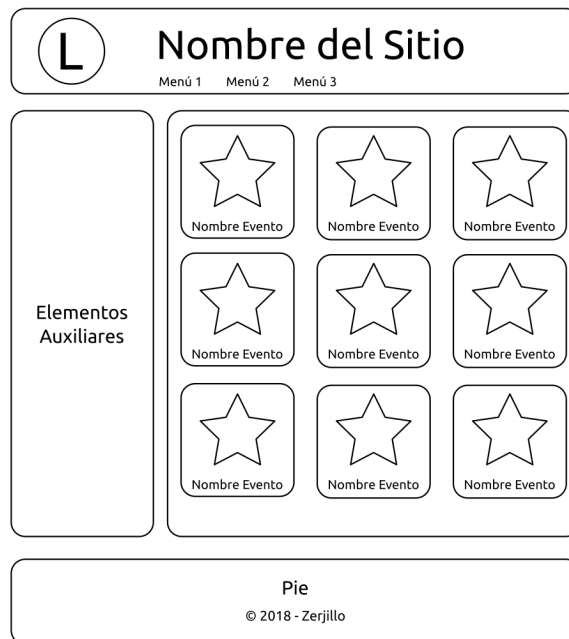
L

Nombre del Sitio

Menú 1 Menú 2 Menú 3

Elementos Auxiliares

Nombre Evento
Nombre Evento
Nombre Evento
Nombre Evento
Nombre Evento
Nombre Evento
Nombre Evento
Nombre Evento
Nombre Evento

Pie

© 2018 - Zerjillo